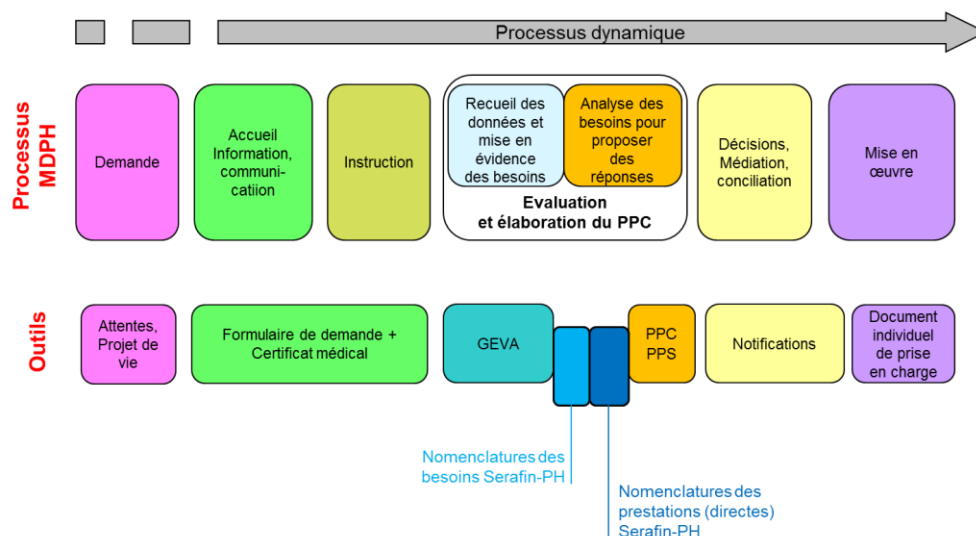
Processus dynamique

Processus MDPH

Demande

Accueil Information, communicatiion

Instruction

Recueil des données et mise en évidence des besoins

Analyse des besoins pour proposer des réponses

Evaluation et élaboration du PPC

Décisions, Médiation, conciliation

Mise en œuvre

Outils

Attentes, Projet de vie

Formulaire de demande + Certificat médical

GEVA

PPC PPS

Notifications

Document individuel de prise en charge

Nomenclatures des besoins Serafin-PH

Nomenclatures des prestations (directes) Serafin-PH